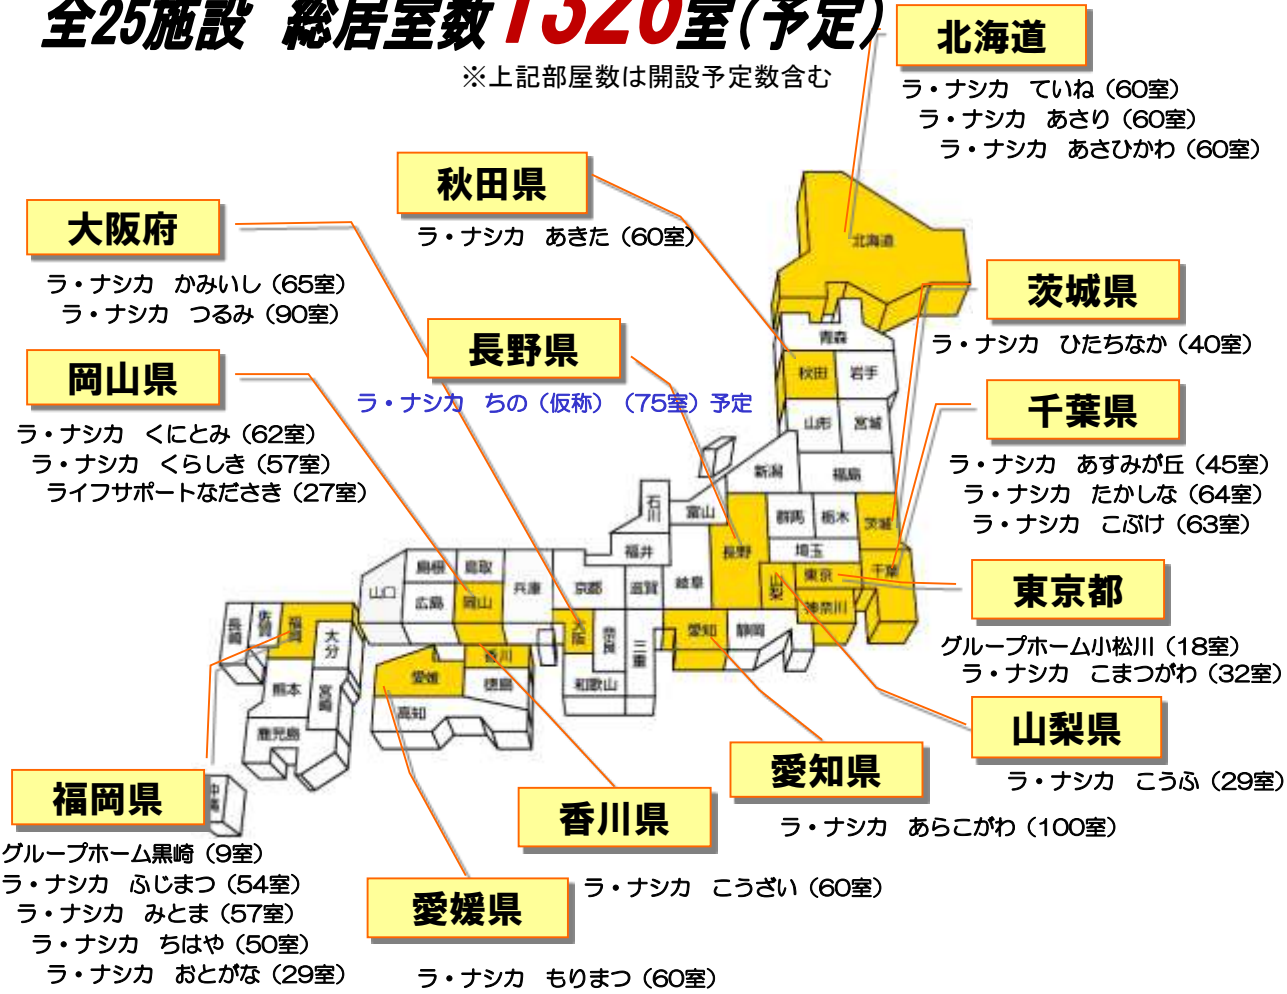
全25施設　総居室数1320室(予定)
※上記部屋数は開設予定数含む

北海道
ラ・ナシカ　ていね（60室）
ラ・ナシカ　あさり（60室）
ラ・ナシカ　あさひかわ（60室）

秋田県
ラ・ナシカ　あきた（60室）

大阪府
ラ・ナシカ　かみいし（65室）
ラ・ナシカ　つるみ（90室）

茨城県
ラ・ナシカ　ひたちなか（40室）

長野県
ラ・ナシカ　ちの（仮称）（75室）予定

岡山県
ラ・ナシカ　くにとみ（62室）
ラ・ナシカ　くらしき（57室）
ライフサポートなださき（27室）

千葉県
ラ・ナシカ　あすみが丘（45室）
ラ・ナシカ　たかしな（64室）
ラ・ナシカ　こぶけ（63室）

東京都
グループホーム小松川（18室）
ラ・ナシカ　こまつがわ（32室）

山梨県
ラ・ナシカ　こうふ（29室）

愛知県
ラ・ナシカ　あらこがわ（100室）

香川県
ラ・ナシカ　こうざい（60室）

福岡県
グループホーム黒崎（9室）
ラ・ナシカ　ふじまつ（54室）
ラ・ナシカ　みとま（57室）
ラ・ナシカ　ちはや（50室）
ラ・ナシカ　おとがな（29室）

愛媛県
ラ・ナシカ　もりまつ（60室）

北海道　青森　秋田　岩手　山形　宮城　新潟　福島　石川　富山　群馬　栃木　茨城　福井　長野　埼玉　山梨　東京　千葉　神奈川　鳥根　鳥取　山口　広島　岡山　兵庫　京都　滋賀　岐阜　愛知　静岡　大阪　奈良　三重　和歌山　香川　愛媛　徳島　高知　長崎　佐賀　福岡　大分　熊本　宮崎　鹿児島　沖縄